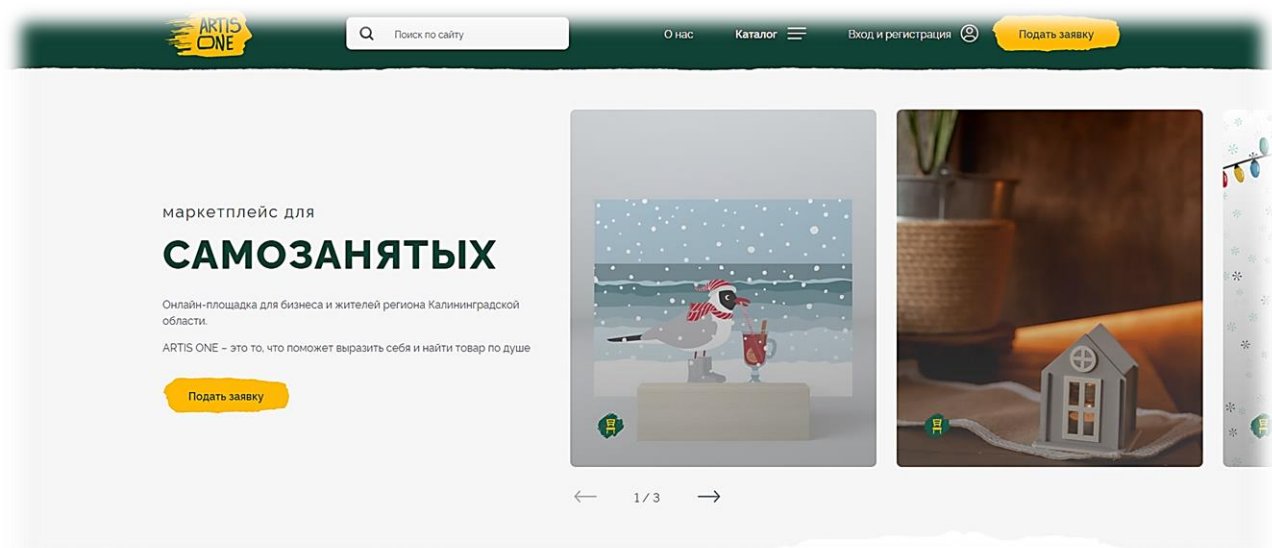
ARTIS ONE

Поиск по сайту

О нас

Каталог

Вход и регистрация

Подать заявку

маркетплейс для

САМОЗАНЯТЫХ

Онлайн-площадка для бизнеса и жителей региона Калининградской области.

ARTIS ONE – это то, что поможет выразить себя и найти товар по душе

Подать заявку

1 / 3